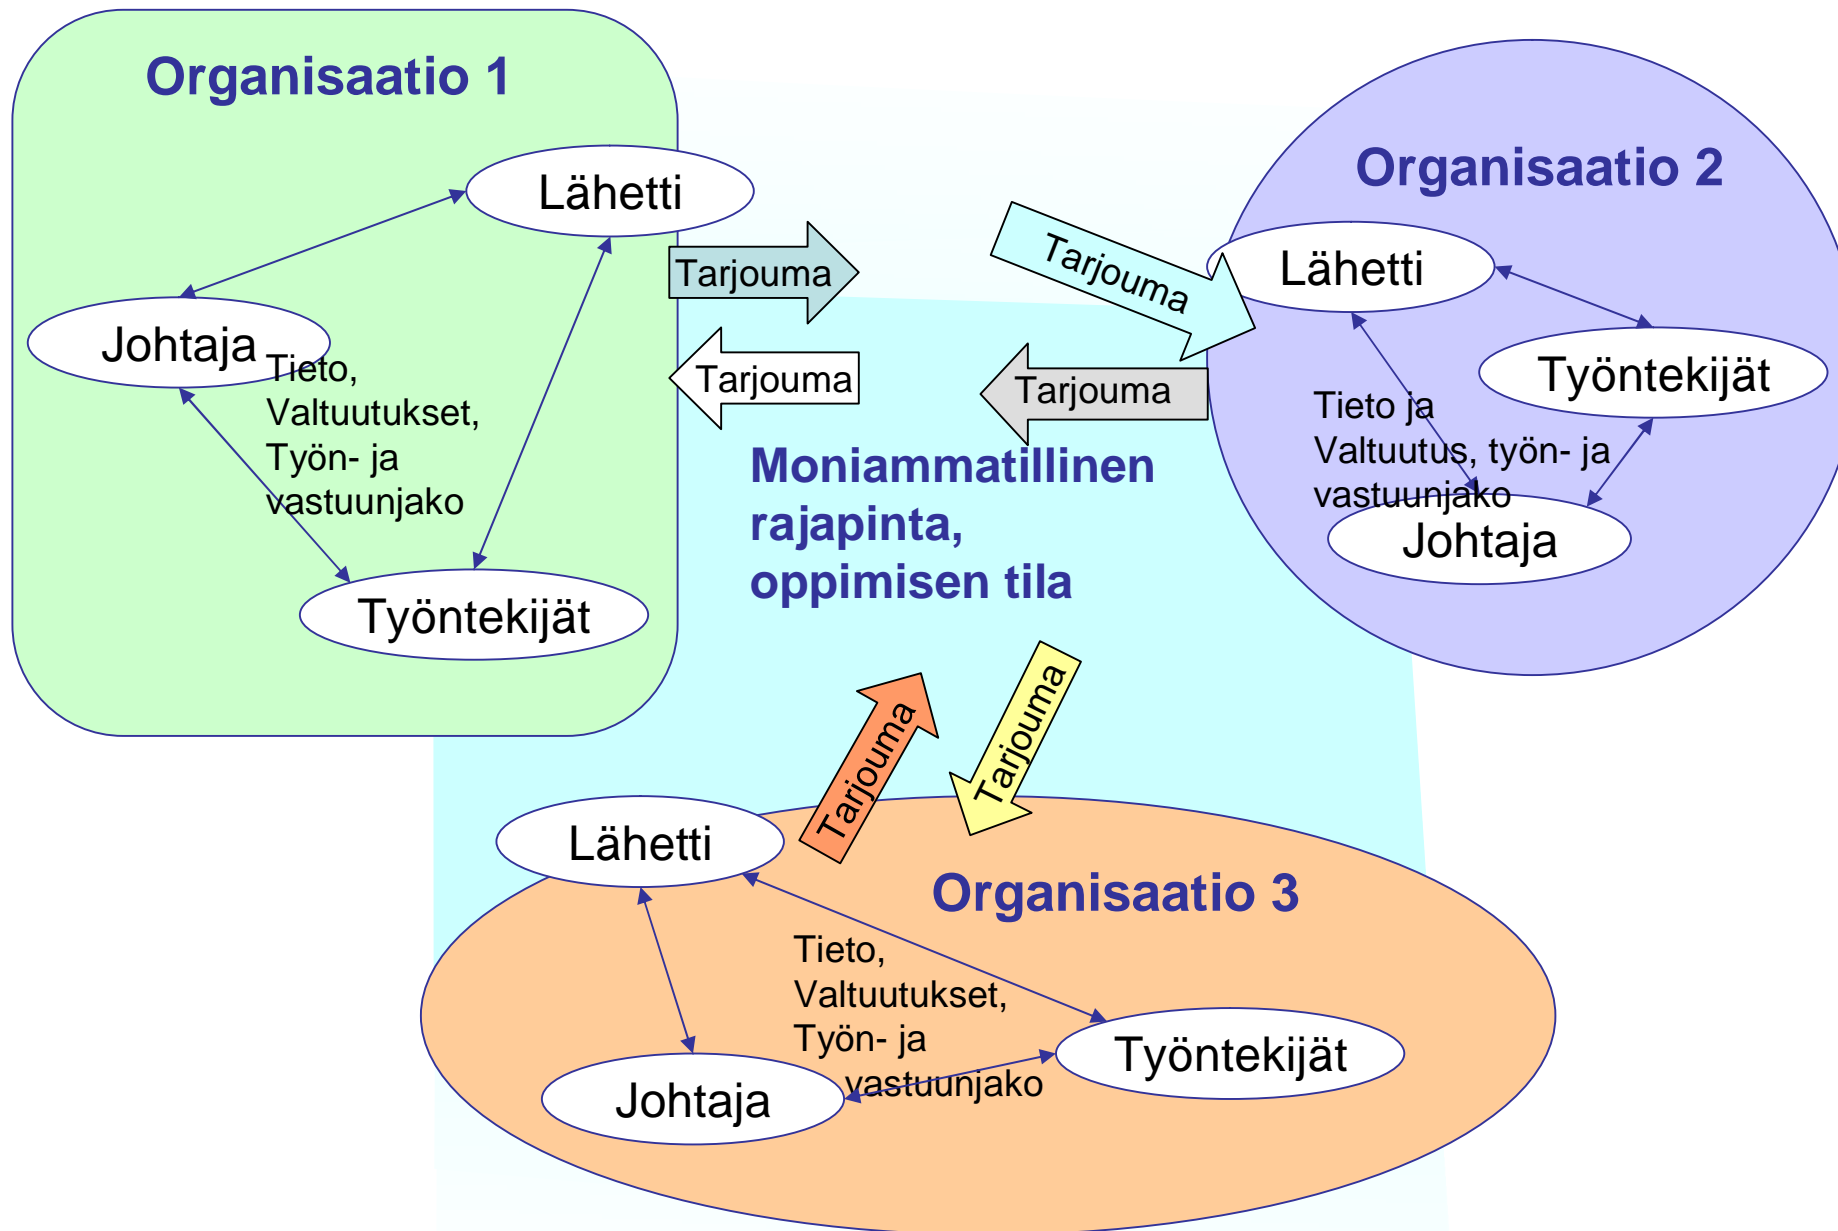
Organisaatio 1

Lähetti

Johtaja

Tieto, Valtuutukset, Työn- ja vastuunjako

Työntekijät

Tarjouma

Tarjouma

Tarjouma

Tarjouma

Organisaatio 2

Lähetti

Työntekijät

Tieto ja Valtuutus, työn- ja vastuunjako

Johtaja

Moniammatillinen rajapinta, oppimisen tila

Tarjouma

Tarjouma

Lähetti

Organisaatio 3

Tieto, Valtuutukset, Työn- ja vastuunjako

Työntekijät

Johtaja